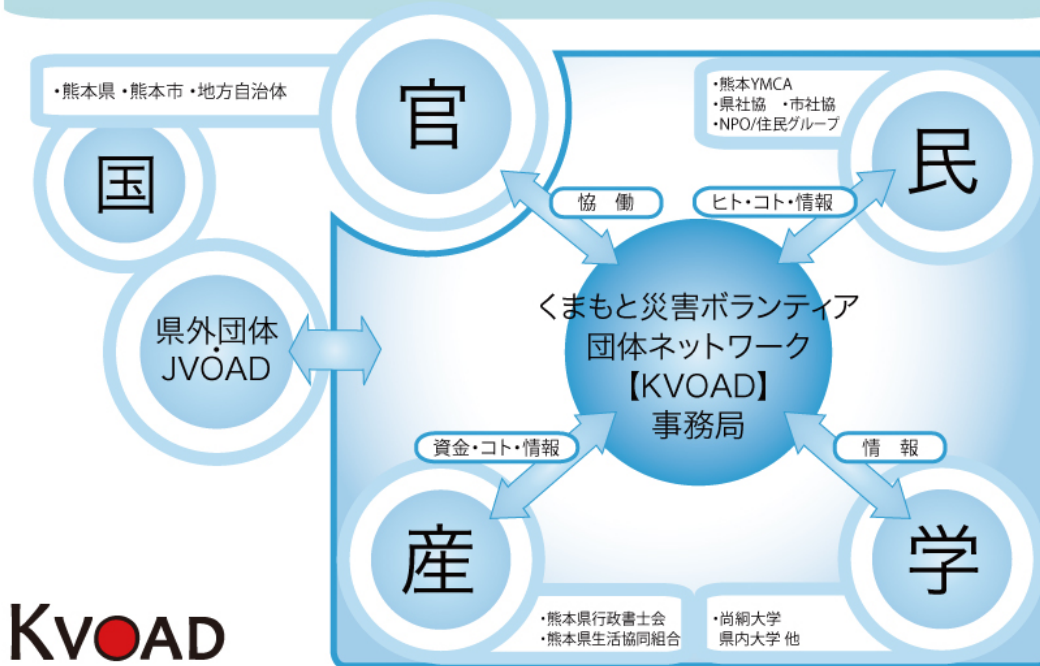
・熊本県 ・熊本市 ・地方自治体

官

国

・熊本YMCA
・県社協 ・市社協
・NPO/住民グループ

民

協 働

ヒト・コト・情報

県外団体
・
JVOAD

くまもと災害ボランティア
団体ネットワーク
【KVOAD】
事務局

資金・コト・情報

情 報

産

学

・熊本県行政書士会
・熊本県生活協同組合

・尚絅大学
県内大学 他

KVOAD